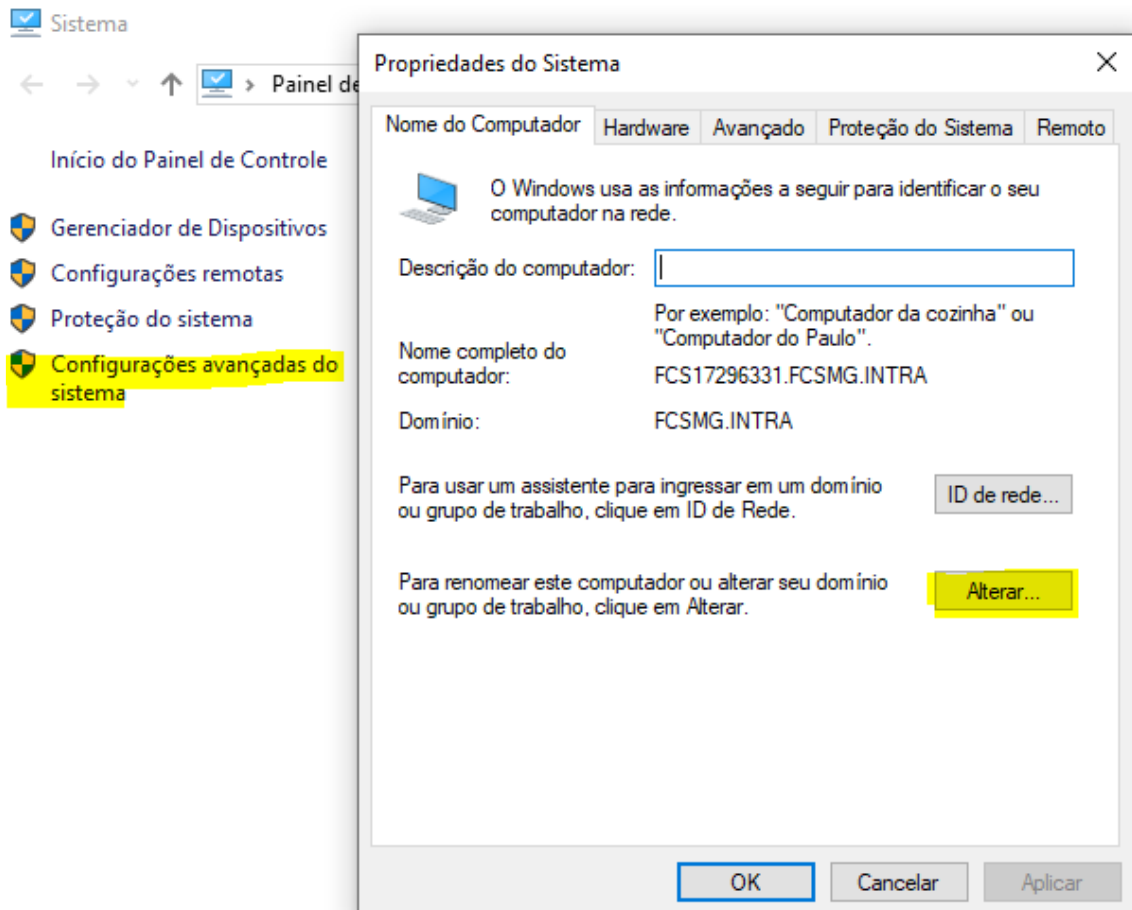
Sistema

Painel de

Início do Painel de Controle

Gerenciador de Dispositivos

Configurações remotas

Proteção do sistema

Configurações avançadas do sistema

Propriedades do Sistema

×

Nome do Computador | Hardware | Avançado | Proteção do Sistema | Remoto

O Windows usa as informações a seguir para identificar o seu computador na rede.

Descrição do computador:

Por exemplo: "Computador da cozinha" ou "Computador do Paulo".

Nome completo do computador: FCS17296331.FCSMG.INTRA

Domínio: FCSMG.INTRA

Para usar um assistente para ingressar em um domínio ou grupo de trabalho, clique em ID de Rede.

ID de rede...

Para renomear este computador ou alterar seu domínio ou grupo de trabalho, clique em Alterar.

Alterar...

OK

Cancelar

Aplicar